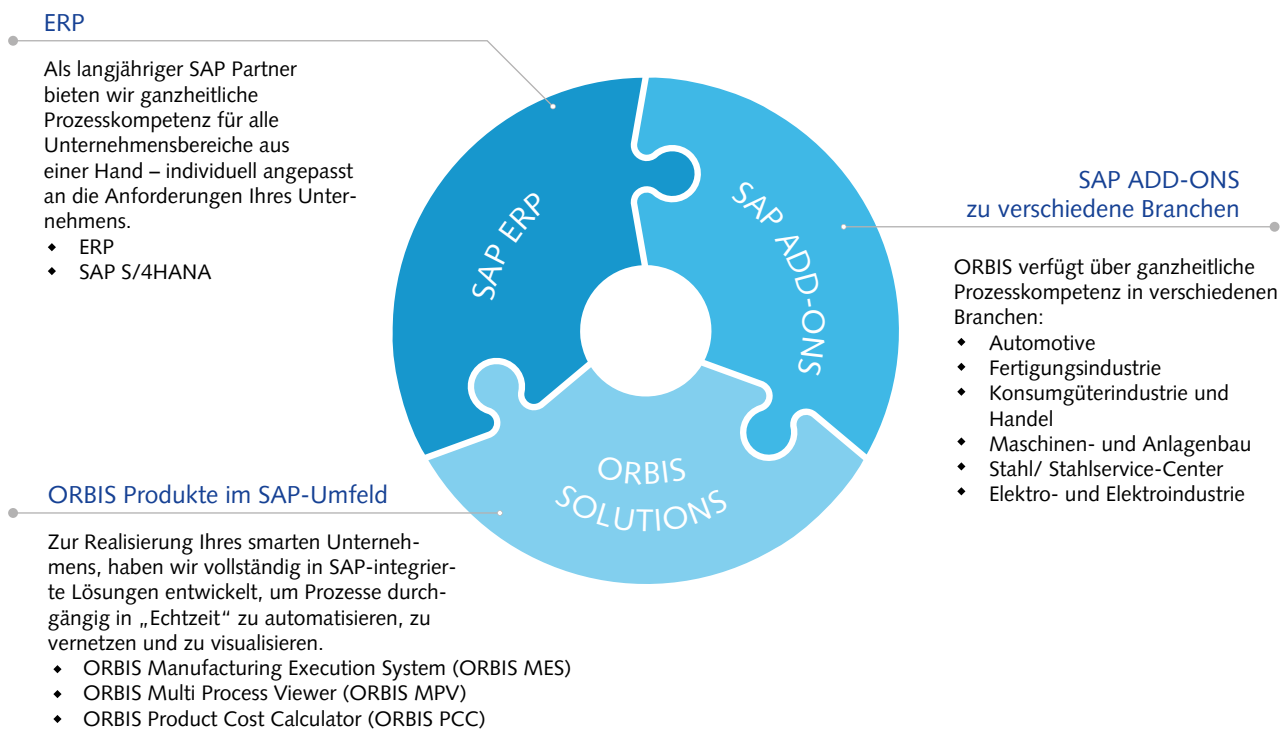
ERP

Als langjähriger SAP Partner bieten wir ganzheitliche Prozesskompetenz für alle Unternehmensbereiche aus einer Hand – individuell angepasst an die Anforderungen Ihres Unternehmens.
- ERP
- SAP S/4HANA

SAP ERP

SAP ADD-ONS

ORBIS SOLUTIONS

SAP ADD-ONS
zu verschiedene Branchen

ORBIS verfügt über ganzheitliche Prozesskompetenz in verschiedenen Branchen:
- Automotive
- Fertigungsindustrie
- Konsumgüterindustrie und Handel
- Maschinen- und Anlagenbau
- Stahl/ Stahlservice-Center
- Elektro- und Elektroindustrie

ORBIS Produkte im SAP-Umfeld

Zur Realisierung Ihres smarten Unternehmens, haben wir vollständig in SAP-integrierte Lösungen entwickelt, um Prozesse durchgängig in „Echtzeit“ zu automatisieren, zu vernetzen und zu visualisieren.
- ORBIS Manufacturing Execution System (ORBIS MES)
- ORBIS Multi Process Viewer (ORBIS MPV)
- ORBIS Product Cost Calculator (ORBIS PCC)